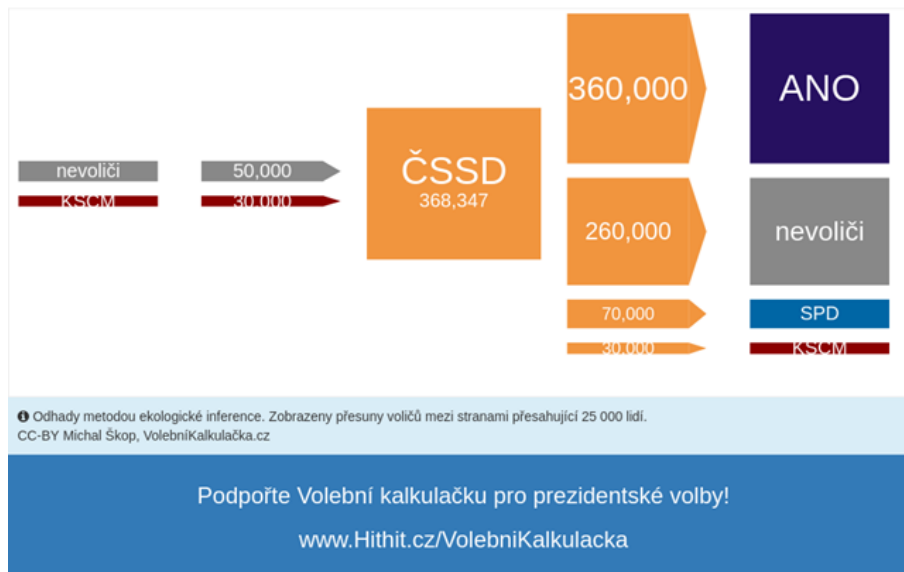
nevoliči
KSČM
50,000
30,000
ČSSD
368,347
360,000
260,000
70,000
30,000
ANO
nevoliči
SPD
KSČM

Odhady metodou ekologické inference. Zobrazeny přesuny voličů mezi stranami přesahující 25 000 lidí.
CC-BY Michal Škop, VolebníKalkulačka.cz

Podpořte Volební kalkulačku pro prezidentské volby!

www.Hithit.cz/VolebniKalkulacka